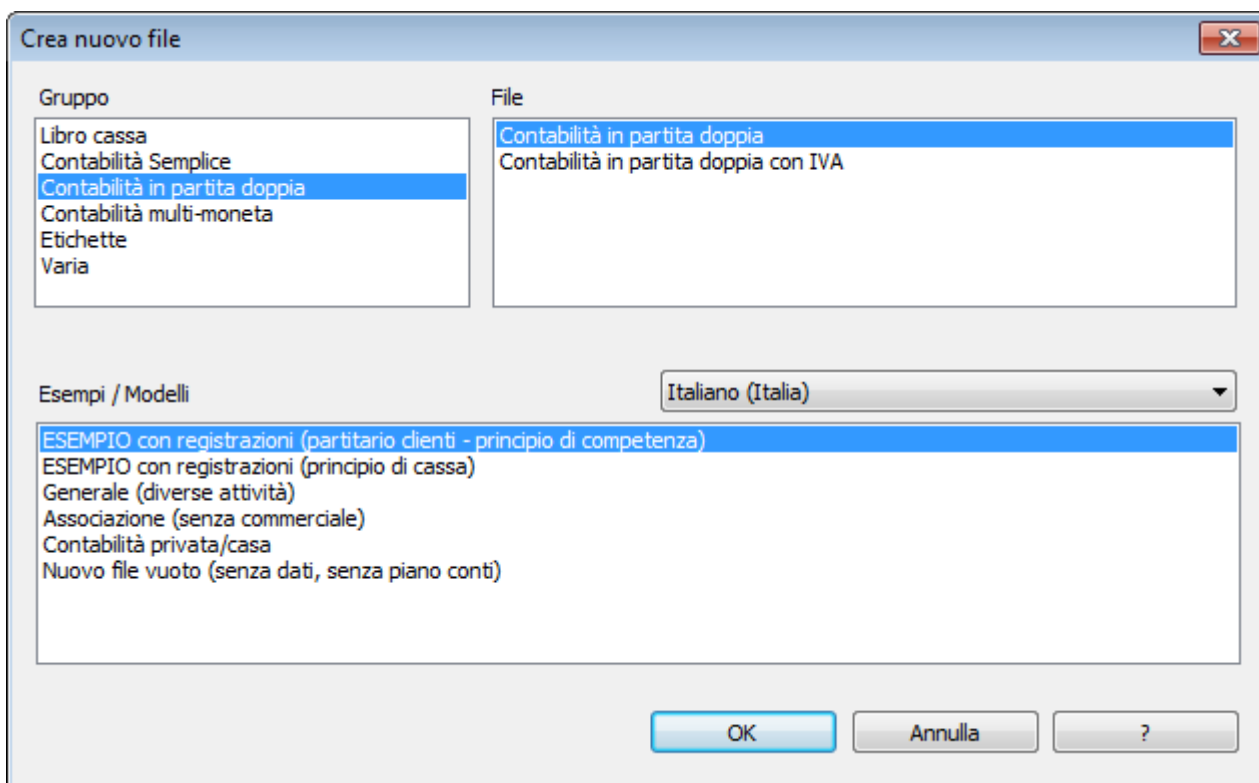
Crea nuovo file

Gruppo

Libro cassa
Contabilità Semplice
Contabilità in partita doppia
Contabilità multi-moneta
Etichette
Varia

File

Contabilità in partita doppia
Contabilità in partita doppia con IVA

Esempi / Modelli

Italiano (Italia)

ESEMPIO con registrazioni (partitario clienti - principio di competenza)
ESEMPIO con registrazioni (principio di cassa)
Generale (diverse attività)
Associazione (senza commerciale)
Contabilità privata/casa
Nuovo file vuoto (senza dati, senza piano conti)

OK
Annulla
?